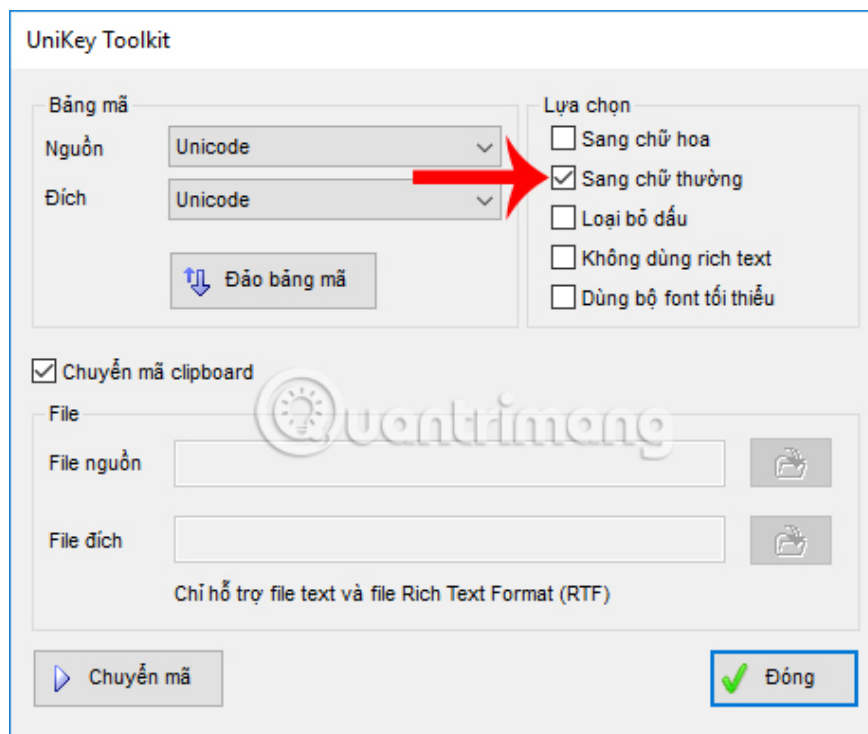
UniKey Toolkit

Bảng mã
Nguồn Unicode
Đích Unicode
Đảo bảng mã

Lựa chọn
Sang chữ hoa
Sang chữ thường
Loại bỏ dấu
Không dùng rich text
Dùng bộ font tối thiểu

Chuyển mã clipboard

Quantrimang

File
File nguồn
File đích
Chỉ hỗ trợ file text và file Rich Text Format (RTF)

Chuyển mã
Đóng